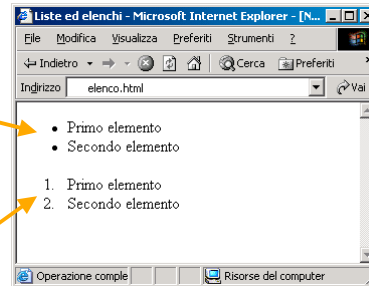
Liste ed elenchi - Microsoft Internet Explorer - [N...

File Modifica Visualizza Preferiti Strumenti ?

Indietro Cerca Preferiti

Indirizzo elenco.html Vai

- Primo elemento
- Secondo elemento

1. Primo elemento
2. Secondo elemento

Operazione comple Risorse del computer